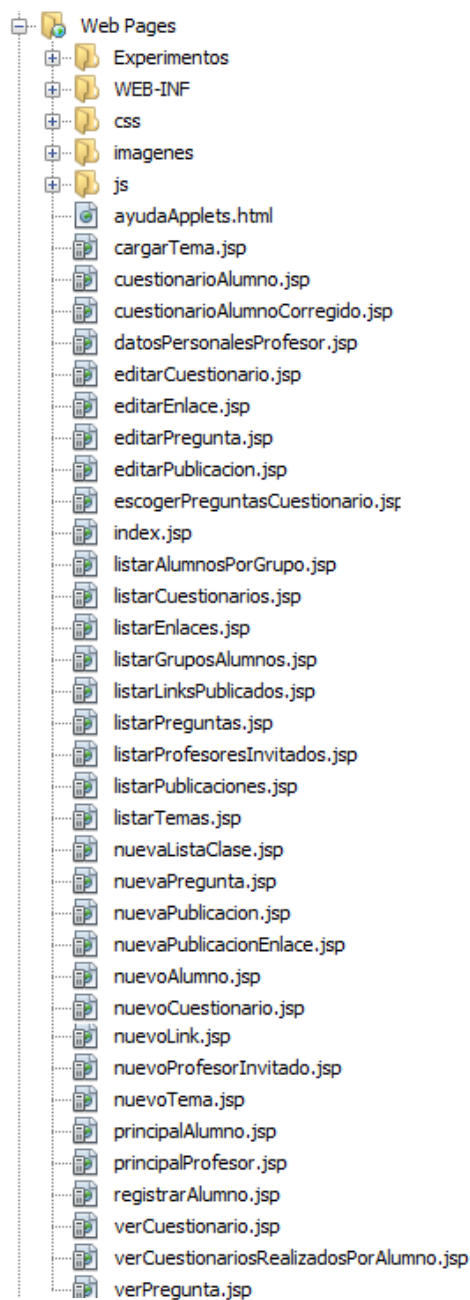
Web Pages
Experimentos
WEB-INF
css
imagenes
js
ayudaApplets.html
cargarTema.jsp
cuestionarioAlumno.jsp
cuestionarioAlumnoCorregido.jsp
datosPersonalesProfesor.jsp
editarCuestionario.jsp
editarEnlace.jsp
editarPregunta.jsp
editarPublicacion.jsp
escogerPreguntasCuestionario.jsp
index.jsp
listarAlumnosPorGrupo.jsp
listarCuestionarios.jsp
listarEnlaces.jsp
listarGruposAlumnos.jsp
listarLinksPublicados.jsp
listarPreguntas.jsp
listarProfesoresInvitados.jsp
listarPublicaciones.jsp
listarTemas.jsp
nuevaListaClase.jsp
nuevaPregunta.jsp
nuevaPublicacion.jsp
nuevaPublicacionEnlace.jsp
nuevoAlumno.jsp
nuevoCuestionario.jsp
nuevoLink.jsp
nuevoProfesorInvitado.jsp
nuevoTema.jsp
principalAlumno.jsp
principalProfesor.jsp
registrarAlumno.jsp
verCuestionario.jsp
verCuestionariosRealizadosPorAlumno.jsp
verPregunta.jsp